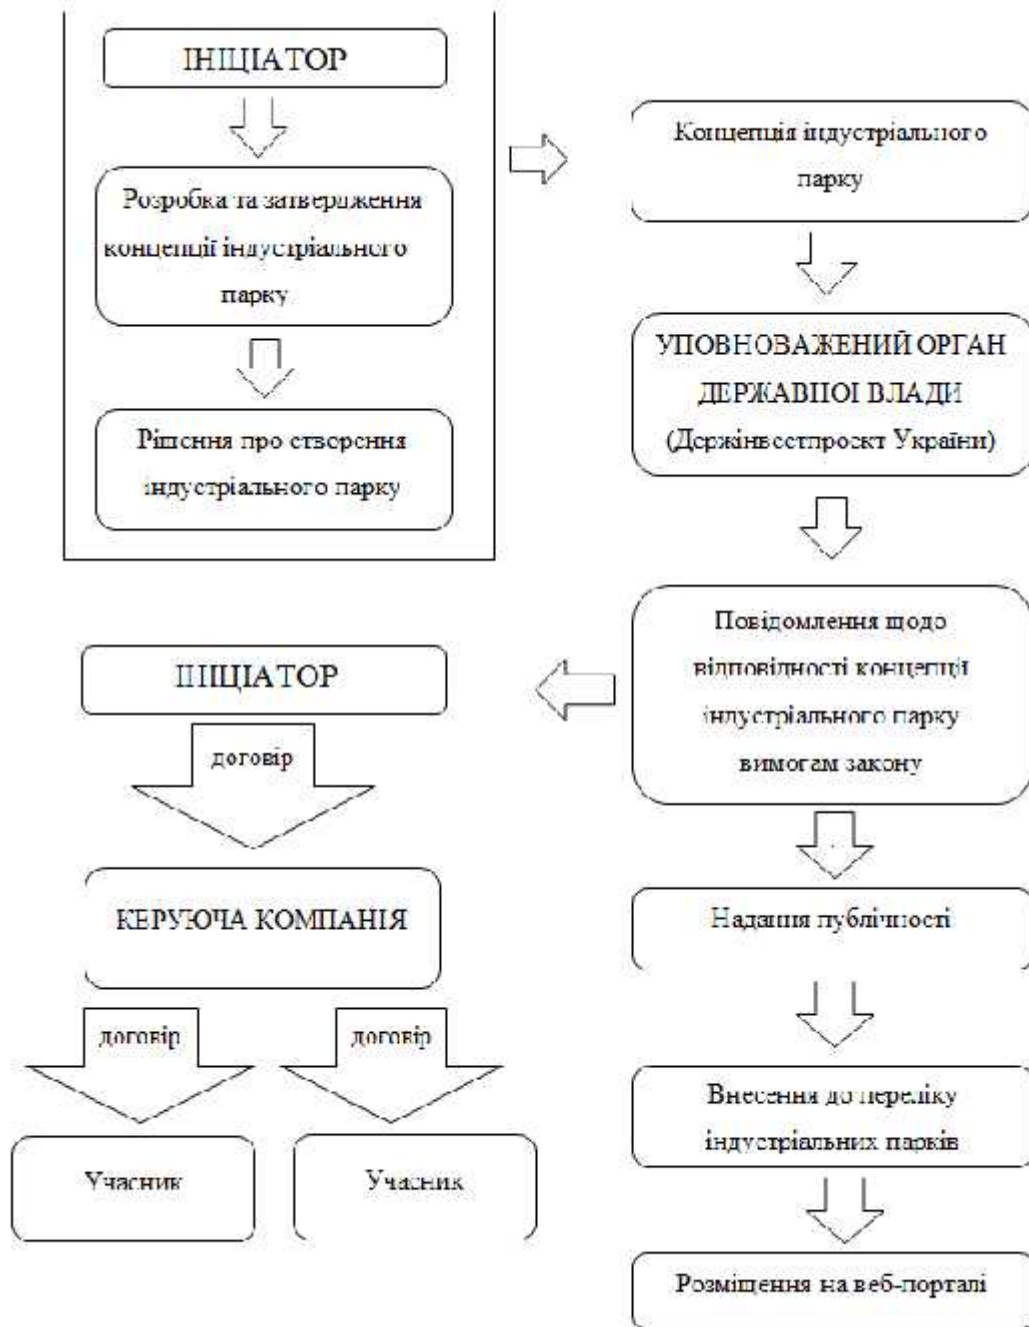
ІНІЦІАТОР

Розробка та затвердження концепції індустріального парку

Рішення про створення індустріального парку

Концепція індустріального парку

УПОВНОВАЖЕНИЙ ОРГАН ДЕРЖАВНОЇ ВЛАДИ (Держінвестпроект України)

Повідомлення щодо відповідності концепції індустріального парку вимогам закону

Надання публічності

Внесення до переліку індустріальних парків

Розміщення на веб-порталі

ІНІЦІАТОР

договір

КЕРУЮЧА КОМПАНІЯ

договір

договір

Учасник

Учасник